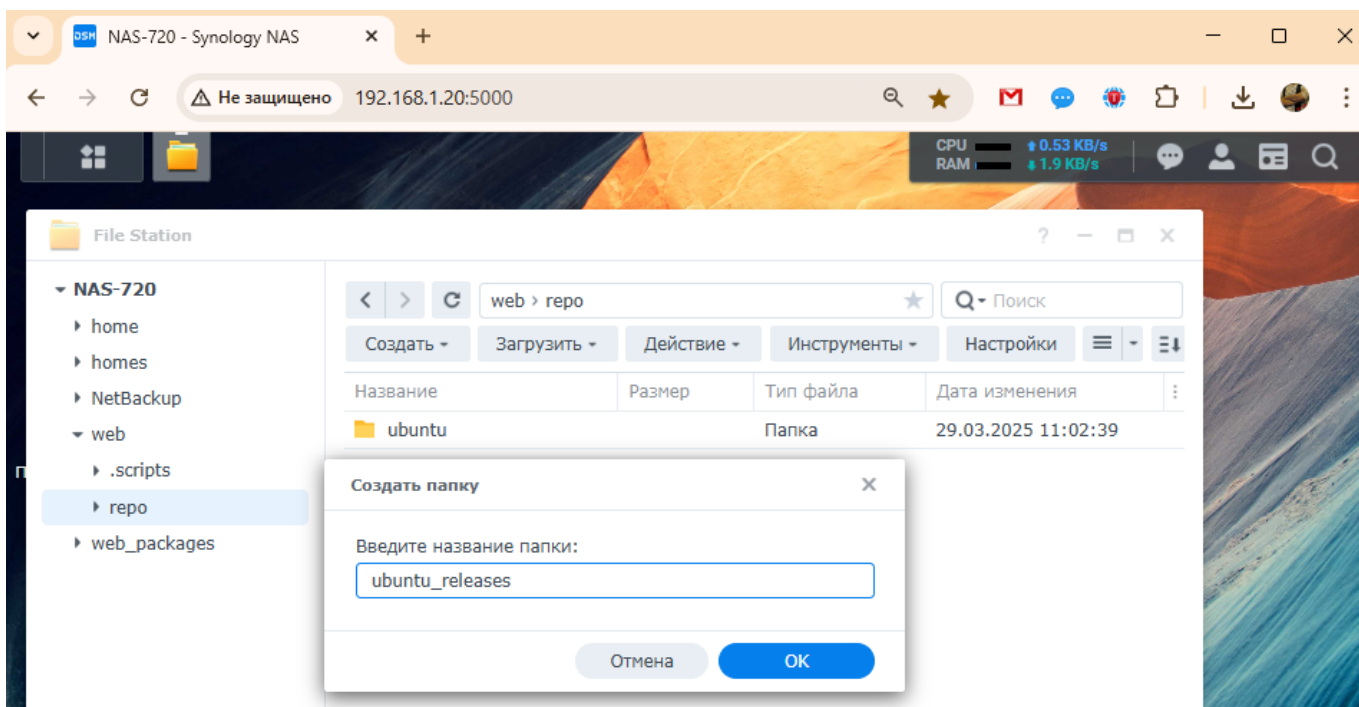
DSM NAS-720 - Synology NAS ×

Не защищено 192.168.1.20:5000

CPU RAM 0.53 KB/s 1.9 KB/s

File Station

NAS-720
home
homes
NetBackup
web
.scripts
repo
web_packages

web › repo
Поиск

Создать Загрузить Действие Инструменты Настройки

| Название | Размер | Тип файла | Дата изменения |
|---|---|---|---|
| ubuntu | | Папка | 29.03.2025 11:02:39 |

Создать папку

Введите название папки:

ubuntu_releases

Отмена OK